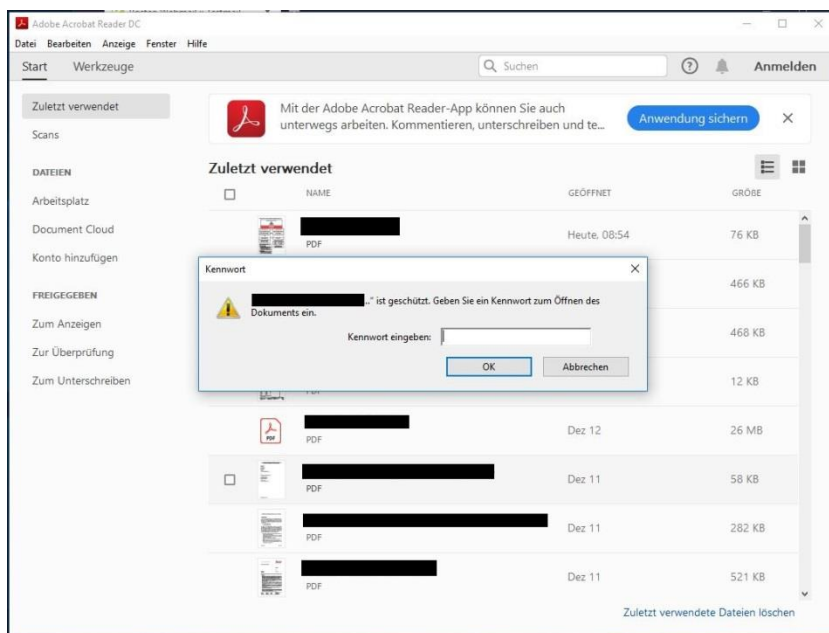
Adobe Acrobat Reader DC

Datei Bearbeiten Anzeige Fenster Hilfe

Start Werkzeuge

Suchen

Anmelden

Zuletzt verwendet

Scans

DATEIEN

Arbeitsplatz

Document Cloud

Konto hinzufügen

FREIGEGEBEN

Zum Anzeigen

Zur Überprüfung

Zum Unterschreiben

Mit der Adobe Acrobat Reader-App können Sie auch unterwegs arbeiten. Kommentieren, unterschreiben und te...

Anwendung sichern

Zuletzt verwendet

| | NAME | GEÖFFNET | GRÖßE |
|---|---|---|---|
| | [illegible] PDF | Heute, 08:54 | 76 KB |
| | | | 466 KB |
| | | | 468 KB |
| | PDF | | 12 KB |
| | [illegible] PDF | Dez 12 | 26 MB |
| | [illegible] PDF | Dez 11 | 58 KB |
| | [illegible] PDF | Dez 11 | 282 KB |
| | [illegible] PDF | Dez 11 | 521 KB |

Kennwort

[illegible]" ist geschützt. Geben Sie ein Kennwort zum Öffnen des Dokuments ein.

Kennwort eingeben:

OK

Abbrechen

Zuletzt verwendete Dateien löschen